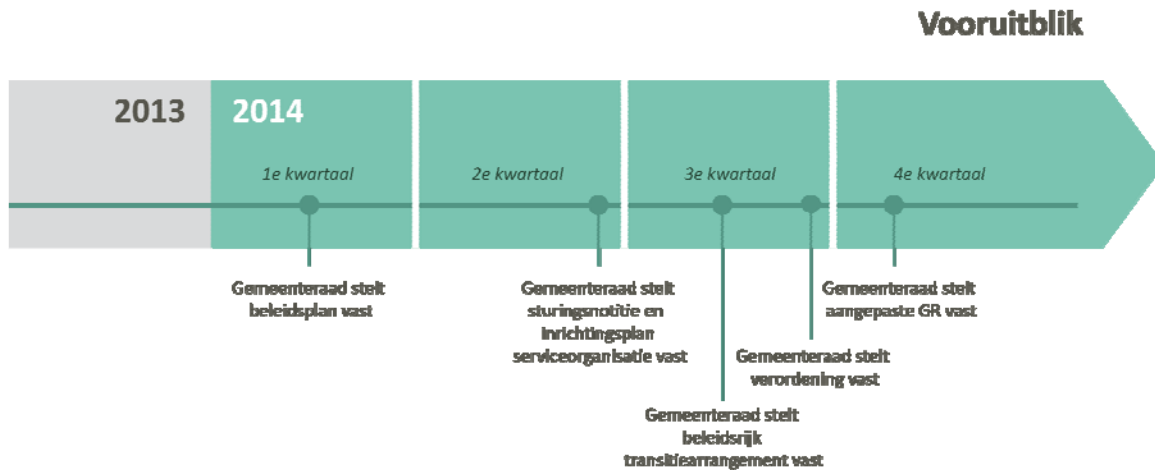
Vooruitblik

2013

2014

1e kwartaal

2e kwartaal

3e kwartaal

4e kwartaal

Gemeenteraad stelt beleidsplan vast

Gemeenteraad stelt sturingsnotitie en inrichtingsplan serviceorganisatie vast

Gemeenteraad stelt aangepaste GR vast

Gemeenteraad stelt verordening vast

Gemeenteraad stelt beleidsrijk transitiearrangement vast